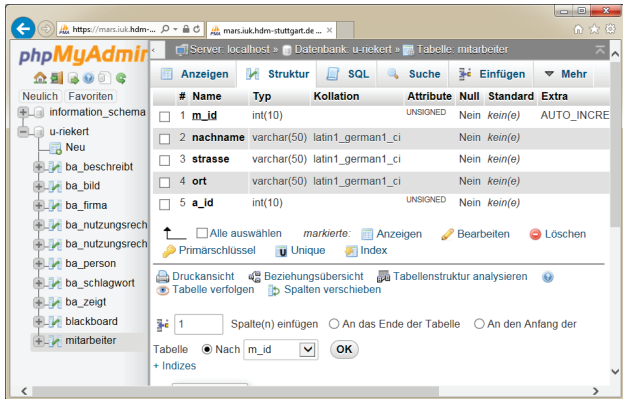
https://mars.iuk.hdm-...
mars.iuk.hdm-stuttgart.de ...

phpMyAdmi

Neulich Favoriten

information_schema
u-riekert
Neu
ba_beschreibt
ba_bild
ba_firma
ba_nutzungsrech
ba_nutzungsrech
ba_person
ba_schlagwort
ba_zeigt
blackboard
mitarbeiter

Server: localhost » Datenbank: u-riekert » Tabelle: mitarbeiter

Anzeigen Struktur SQL Suche Einfügen Mehr

| # | Name | Typ | Kollation | Attribute | Null | Standard | Extra |
|---|---|---|---|---|---|---|---|
| 1 | m_id | int(10) | | UNSIGNED | Nein | kein(e) | AUTO_INCRE |
| 2 | nachname | varchar(50) | latin1_german1_ci | | Nein | kein(e) | |
| 3 | strasse | varchar(50) | latin1_german1_ci | | Nein | kein(e) | |
| 4 | ort | varchar(50) | latin1_german1_ci | | Nein | kein(e) | |
| 5 | a_id | int(10) | | UNSIGNED | Nein | kein(e) | |

Alle auswählen markierte: Anzeigen Bearbeiten Löschen
Primärschlüssel Unique Index

Druckansicht Beziehungsübersicht Tabellenstruktur analysieren
Tabelle verfolgen Spalten verschieben

1 Spalte(n) einfügen An das Ende der Tabelle An den Anfang der
Tabelle Nach m_id OK
+ Indizes